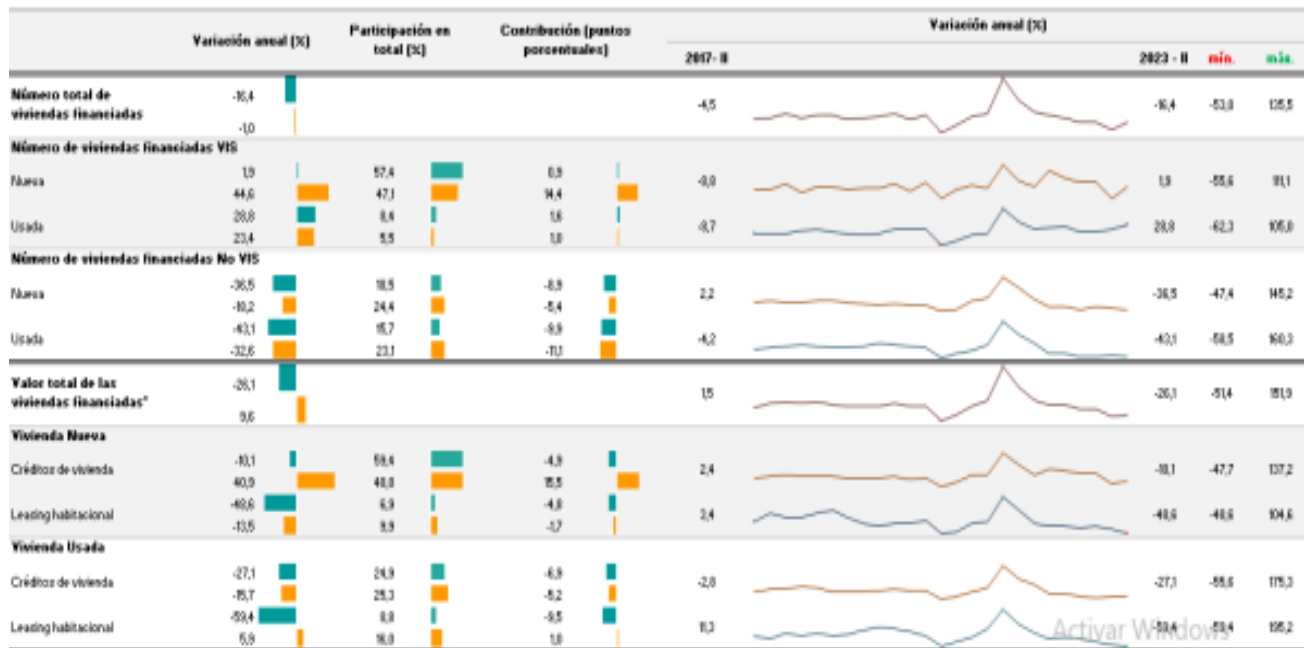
| | Variación anual (%) | Participación en total (%) | Contribución (puntos porcentuales) | 2017- II | 2023 - II | mín. | máx. |
|---|---|---|---|---|---|---|---|
| Número total de viviendas financiadas | -16,4 | | | -4,5 | -16,4 | -53,0 | 135,5 |
| | -1,0 | | | | | | |
| Número de viviendas financiadas VIS | | | | | | | |
| Nueva | 1,9 | 57,4 | 0,9 | -0,9 | 1,9 | -55,6 | 91,1 |
| | 44,6 | 47,1 | 14,4 | | | | |
| Usada | 28,8 | 8,4 | 1,6 | -8,7 | 28,8 | -62,3 | 105,0 |
| | 23,4 | 5,5 | 1,0 | | | | |
| Número de viviendas financiadas No VIS | | | | | | | |
| Nueva | -36,5 | 18,5 | -8,9 | 2,2 | -36,5 | -47,4 | 145,2 |
| | -19,2 | 24,4 | -5,4 | | | | |
| Usada | -43,1 | 15,7 | -9,9 | -4,2 | -43,1 | -58,5 | 160,3 |
| | -32,6 | 23,1 | -11,1 | | | | |
| Valor total de las viviendas financiadas* | -26,1 | | | 1,5 | -26,1 | -51,4 | 151,9 |
| | 9,6 | | | | | | |
| Vivienda Nueva | | | | | | | |
| Créditos de vivienda | -10,1 | 59,4 | -4,9 | 2,4 | -10,1 | -47,7 | 137,2 |
| | 40,9 | 48,0 | 15,5 | | | | |
| Leasing habitacional | -48,6 | 6,9 | -4,8 | 3,4 | -48,6 | -48,6 | 104,6 |
| | -13,5 | 9,9 | -1,7 | | | | |
| Vivienda Usada | | | | | | | |
| Créditos de vivienda | -27,1 | 24,9 | -6,9 | -2,8 | -27,1 | -55,6 | 175,3 |
| | -15,7 | 25,3 | -5,2 | | | | |
| Leasing habitacional | -59,4 | 8,8 | -9,5 | 10,3 | -59,4 | -59,4 | 195,2 |
| | 5,9 | 16,0 | 1,0 | | | | |

Activar Windows